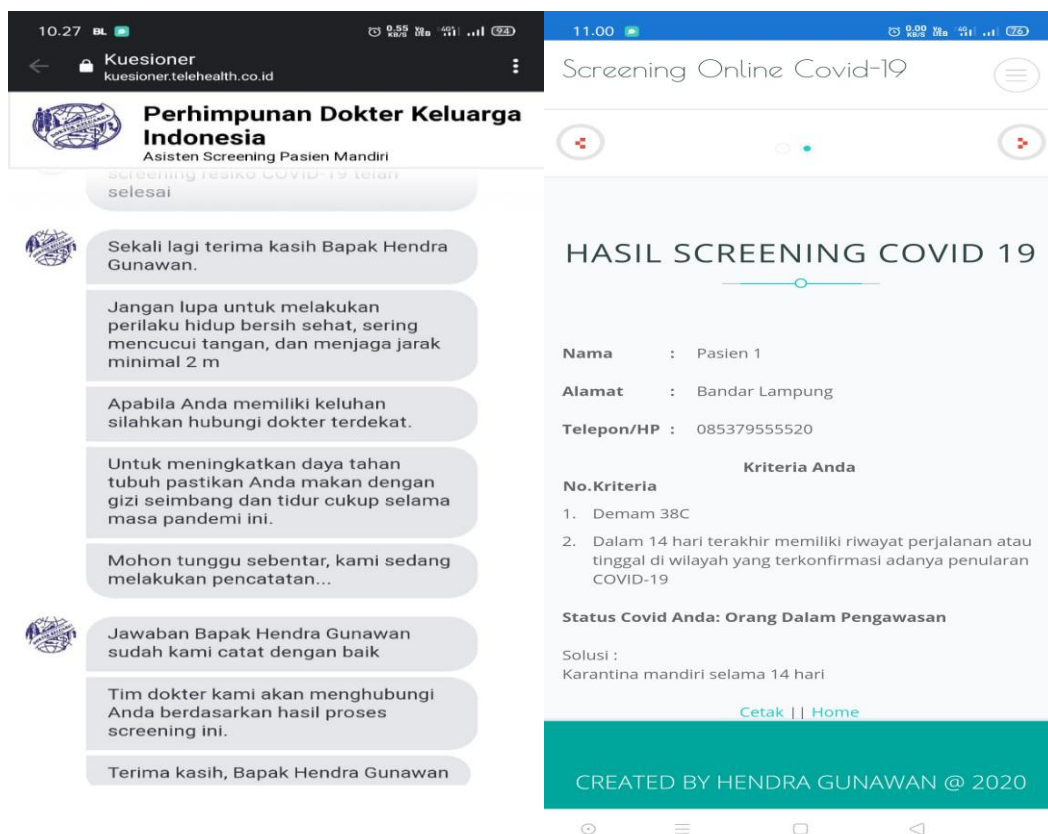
10.27 BL

0,55 KB/S 94

Kuesioner
kuesioner.telehealth.co.id

Perhimpunan Dokter Keluarga Indonesia
Asisten Screening Pasien Mandiri

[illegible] selesai

Sekali lagi terima kasih Bapak Hendra Gunawan.

Jangan lupa untuk melakukan perilaku hidup bersih sehat, sering mencuci tangan, dan menjaga jarak minimal 2 m

Apabila Anda memiliki keluhan silahkan hubungi dokter terdekat.

Untuk meningkatkan daya tahan tubuh pastikan Anda makan dengan gizi seimbang dan tidur cukup selama masa pandemi ini.

Mohon tunggu sebentar, kami sedang melakukan pencatatan...

Jawaban Bapak Hendra Gunawan sudah kami catat dengan baik

Tim dokter kami akan menghubungi Anda berdasarkan hasil proses screening ini.

Terima kasih, Bapak Hendra Gunawan

11.00

0,00 KB/S 76

Screening Online Covid-19

HASIL SCREENING COVID 19

Nama : Pasien 1

Alamat : Bandar Lampung

Telepon/HP : 085379555520

Kriteria Anda

No.Kriteria

1. Demam 38C
2. Dalam 14 hari terakhir memiliki riwayat perjalanan atau tinggal di wilayah yang terkonfirmasi adanya penularan COVID-19

Status Covid Anda: Orang Dalam Pengawasan

Solusi :
Karantina mandiri selama 14 hari

Cetak || Home

CREATED BY HENDRA GUNAWAN @ 2020